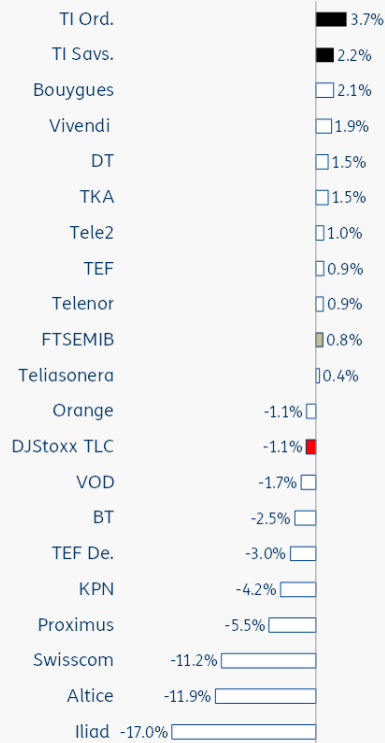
| | |
|---|---|
| TI Ord. | 3.7% |
| TI Savs. | 2.2% |
| Bouygues | 2.1% |
| Vivendi | 1.9% |
| DT | 1.5% |
| TKA | 1.5% |
| Tele2 | 1.0% |
| TEF | 0.9% |
| Telenor | 0.9% |
| FTSEMIB | 0.8% |
| Teliasonera | 0.4% |
| Orange | -1.1% |
| DJStoxx TLC | -1.1% |
| VOD | -1.7% |
| BT | -2.5% |
| TEF De. | -3.0% |
| KPN | -4.2% |
| Proximus | -5.5% |
| Swisscom | -11.2% |
| Altice | -11.9% |
| Iliad | -17.0% |